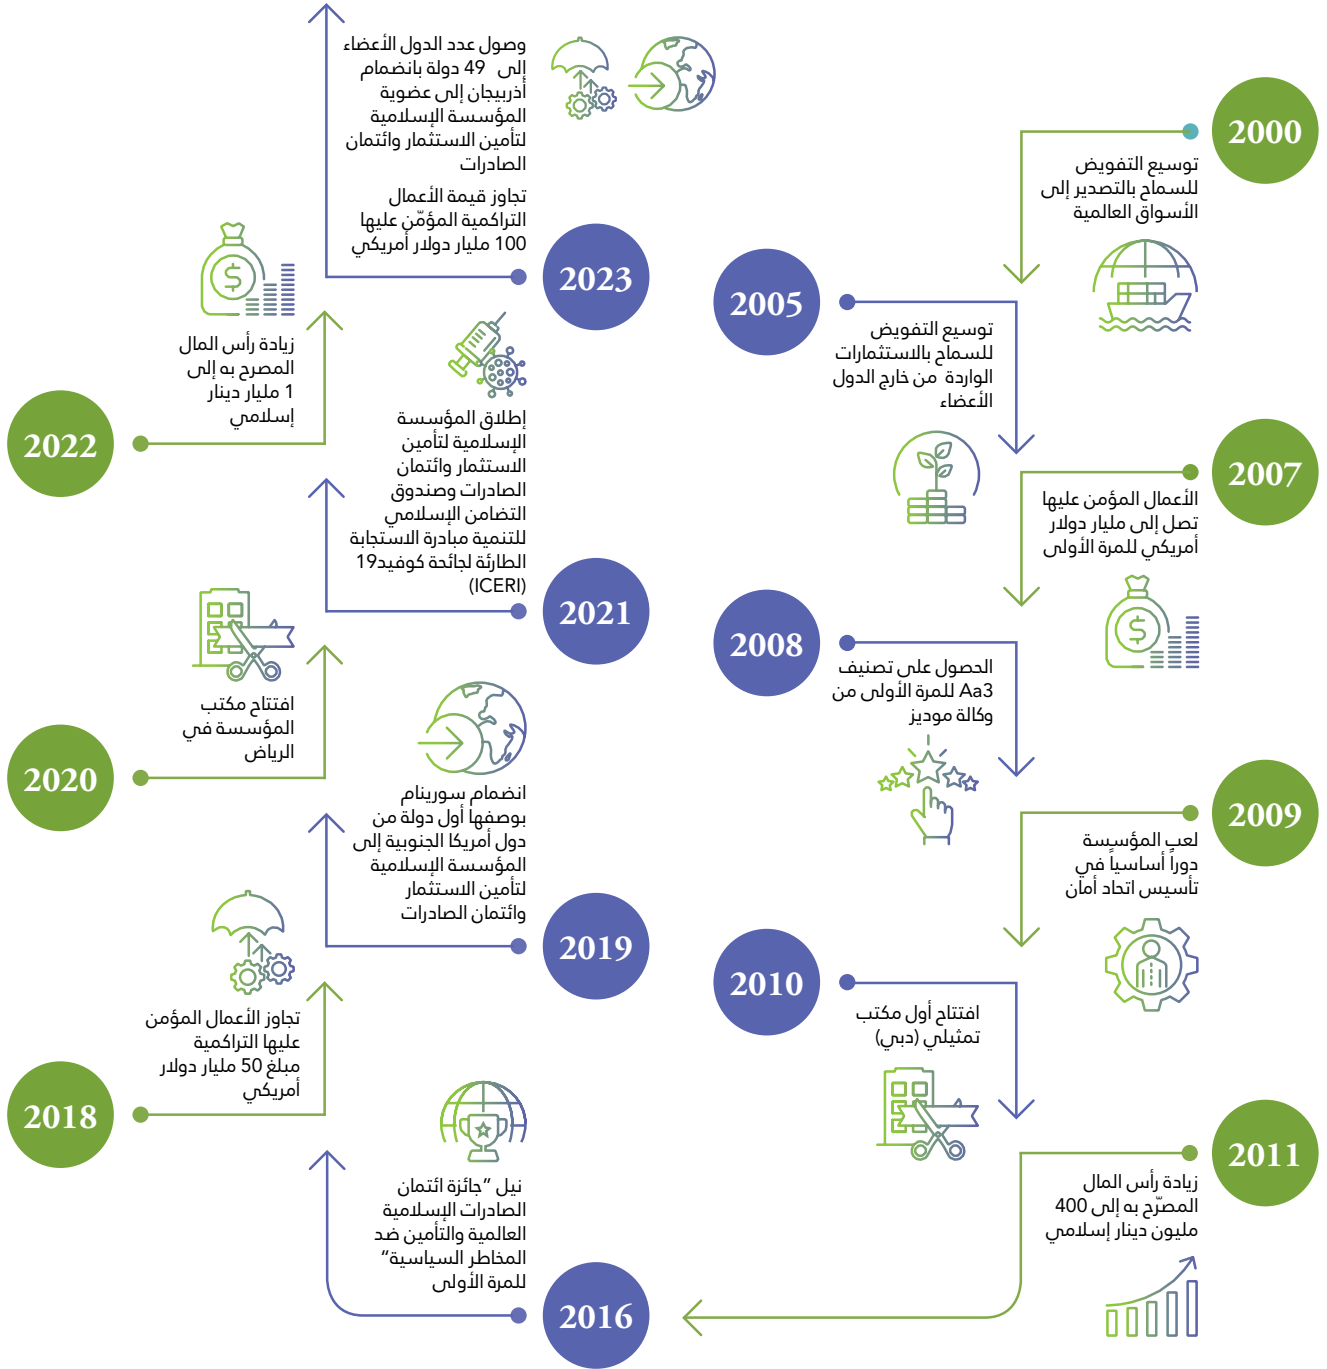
2000
توسيع التفويض للسماح بالتصدير إلى الأسواق العالمية

2005
توسيع التفويض للسماح بالاستثمارات الواردة من خارج الدول الأعضاء

2007
الأعمال المؤمن عليها تصل إلى مليار دولار أمريكي للمرة الأولى

2008
الحصول على تصنيف Aa3 للمرة الأولى من وكالة موديز

2009
لعب المؤسسة دوراً أساسياً في تأسيس اتحاد أمان

2010
افتتاح أول مكتب تمثيلي (دبي)

2011
زيادة رأس المال المصرّح به إلى 400 مليون دينار إسلامي

2016
نيل "جائزة ائتمان الصادرات الإسلامية العالمية والتأمين ضد المخاطر السياسية" للمرة الأولى

2018
تجاوز الأعمال المؤمن عليها التراكمية مبلغ 50 مليار دولار أمريكي

2019
انضمام سورينام بوصفها أول دولة من دول أمريكا الجنوبية إلى المؤسسة الإسلامية لتأمين الاستثمار وائتمان الصادرات

2020
افتتاح مكتب المؤسسة في الرياض

2021
إطلاق المؤسسة الإسلامية لتأمين الاستثمار وائتمان الصادرات وصندوق التضامن الإسلامي للتنمية مبادرة الاستجابة الطارئة لجائحة كوفيد19 (ICERI)

2022
زيادة رأس المال المصرح به إلى 1 مليار دينار إسلامي

2023
وصول عدد الدول الأعضاء إلى 49 دولة بانضمام أذربيجان إلى عضوية المؤسسة الإسلامية لتأمين الاستثمار وائتمان الصادرات
تجاوز قيمة الأعمال التراكمية المؤمّن عليها 100 مليار دولار أمريكي